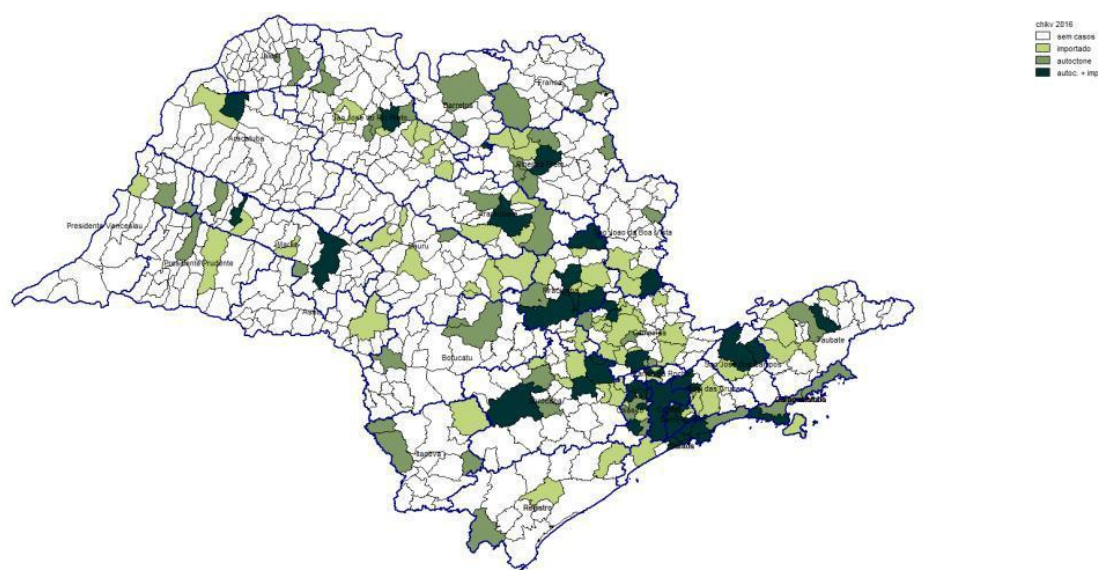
chikv 2016
sem casos
importado
autoctone
autoc. + imp

Jales
Franca
Barretos
São José do Rio Preto
Araçatuba
Ribeirão Preto
Presidente Venceslau
Araraquara
São João da Boa Vista
Marília
Presidente Prudente
Bauru
Piracicaba
Assis
Campinas
Taubaté
Botucatu
São José dos Campos
Mogi das Cruzes
Sorocaba
Caraguatatuba
Itapeva
Santos
Registro